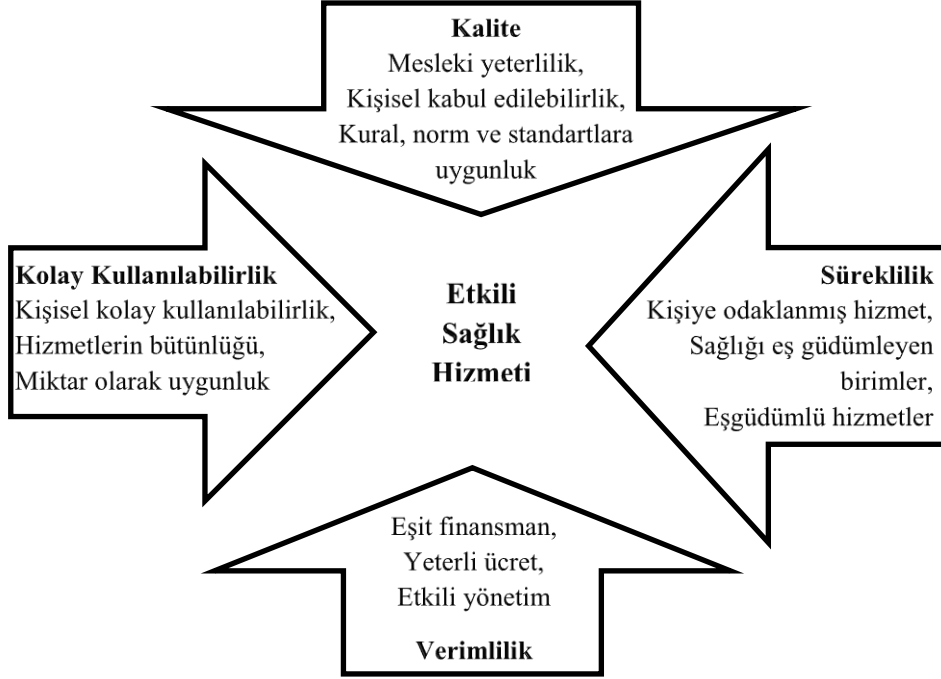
Kalite
Mesleki yeterlilik,
Kişisel kabul edilebilirlik,
Kural, norm ve standartlara uygunluk

Kolay Kullanılabilirlik
Kişisel kolay kullanılabilirlik,
Hizmetlerin bütünlüğü,
Miktar olarak uygunluk

Etkili Sağlık Hizmeti

Süreklilik
Kişiye odaklanmış hizmet,
Sağlığı eş güdümleyen birimler,
Eşgüdümlü hizmetler

Eşit finansman,
Yeterli ücret,
Etkili yönetim

Verimlilik